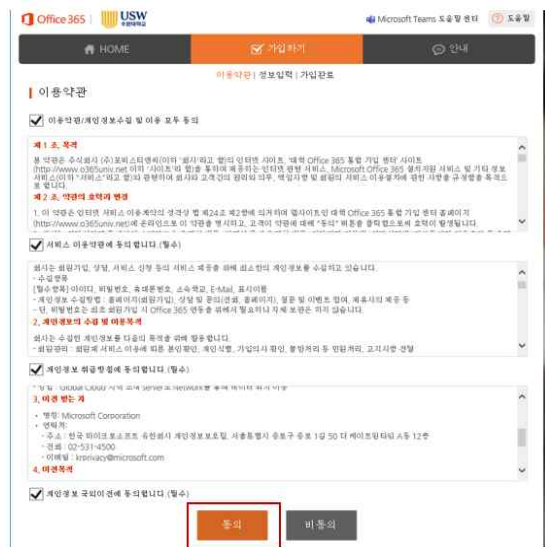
Office 365 | USW 수원대학교 Microsoft Teams 도움말 센터 ? 도움말

HOME 가입하기 안내

이용약관 | 정보입력 | 가입완료

이용약관

이용약관/개인정보수집 및 이용 모두 동의

제 1 조. 목적

본 약관은 주식회사 (주)포비스티앤씨(이하 '회사'라고 함)의 인터넷 사이트, '대학 Office 365 통합 가입 센터' 사이트(http://www.o365univ.net 이하 '사이트'라 함)를 통하여 제공하는 인터넷 관련 서비스, Microsoft Office 365 설치지원 서비스 및 기타 정보 서비스(이하 "서비스"라고 함)를 이용함에 있어 회사와 고객간의 권리와 의무, 책임사항 및 회원의 서비스 이용절차에 관한 사항을 규정함을 목적으로 합니다.

제 2 조. 약관의 효력과 변경

1. 이 약관은 인터넷 서비스 이용계약의 성격상 법 제24조 제2항에 의거하여 웹사이트인 대학 Office 365 통합 가입 센터 홈페이지(http://www.o365univ.net)에 온라인으로 이 약관을 게시하고, 고객이 약관에 대해 "동의" 버튼을 클릭함으로써 효력이 발생합니다.

서비스 이용약관에 동의합니다 (필수)

회사는 회원가입, 상담, 서비스 신청 등의 서비스 제공을 위해 최소한의 개인정보를 수집하고 있습니다.
- 수집 항목
[필수항목] 아이디, 비밀번호, 휴대폰번호, 소속학교, E-Mail, 표시이름
- 개인정보 수집방법 : 홈페이지(회원가입), 상담 및 문의(전화, 홈페이지), 설문 및 이벤트 참여, 제휴사의 제공 등
- 단, 비밀번호는 회원 가입 시 Office 365 연동을 위해서 필요하되 저장 보관은 하지 않습니다.

2. 개인정보의 수집 및 이용목적

회사는 수집한 개인정보를 다음의 목적을 위해 활용합니다.
- 회원관리 : 회원제 서비스 이용에 따른 본인확인, 개인식별, 가입의사 확인, 불량회원의 부정 이용 방지, 고지사항 전달

개인정보 취급방침에 동의합니다 (필수)

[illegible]

3. 이전 받는 자

- 명칭: Microsoft Corporation
- 연락처:
 · 주소 : 한국 마이크로소프트 유한회사 개인정보보호팀, 서울특별시 종로구 종로 1길 50 더 케이트윈타워 A동 12층
 · 전화 : 02-531-4500
 · 이메일 : krprivacy@microsoft.com

4. 이전목적

개인정보 국외이전에 동의합니다 (필수)

동의 비동의